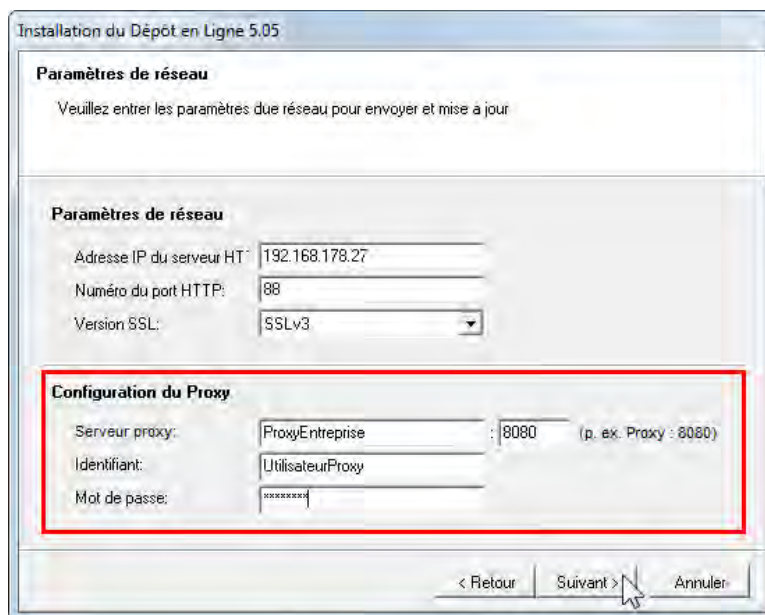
Installation du Dépôt en Ligne 5.05

Paramètres de réseau

Veuillez entrer les paramètres due réseau pour envoyer et mise a jour

Paramètres de réseau

Adresse IP du serveur HT 192.168.178.27

Numéro du port HTTP: 88

Version SSL: SSLv3

Configuration du Proxy

Serveur proxy: ProxyEntreprise : 8080 (p. ex. Proxy : 8080)

Identifiant: UtilisateurProxy

Mot de passe: ********

< Retour Suivant > Annuler